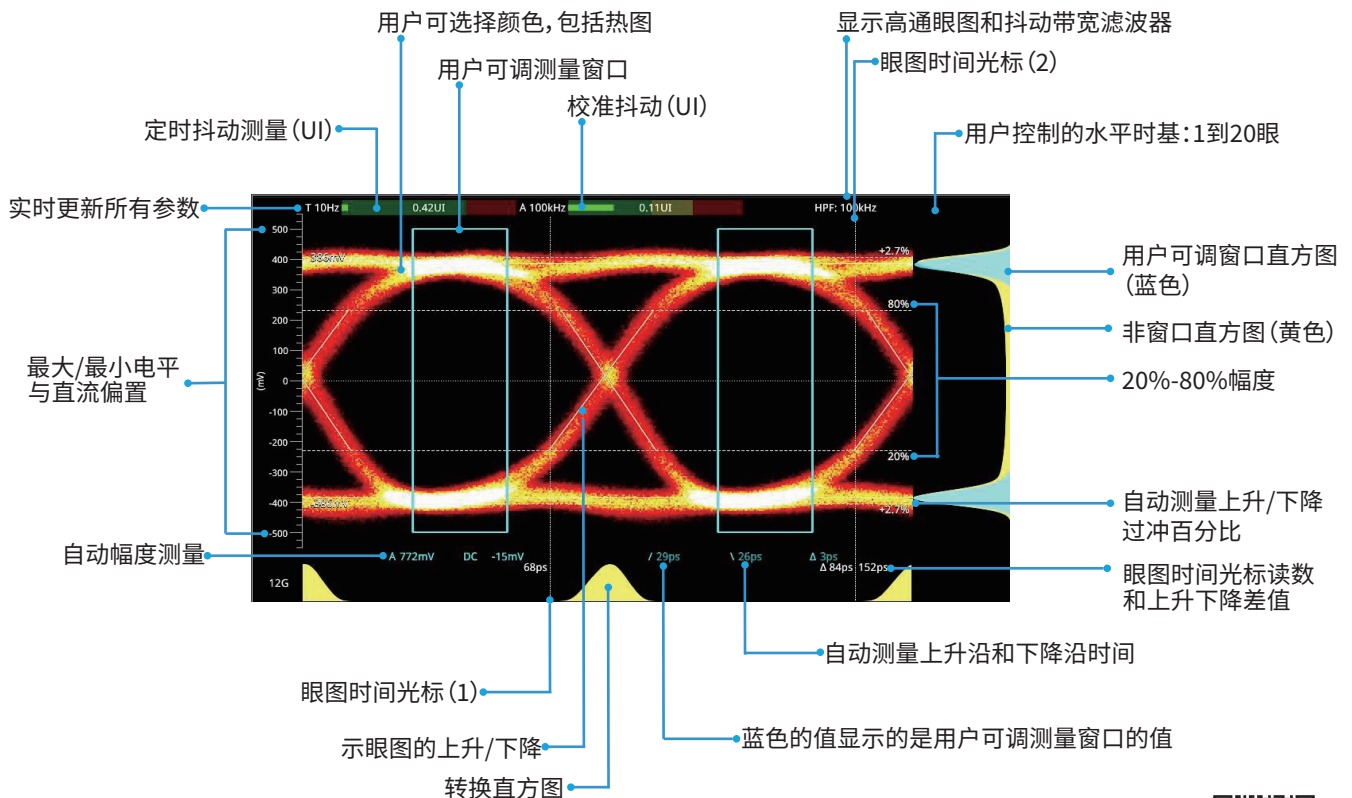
用户可选择颜色，包括热图

显示高通眼图和抖动带宽滤波器

用户可调测量窗口

眼图时间光标（2）

校准抖动（UI）

定时抖动测量（UI）

用户控制的水平时基：1到20眼

实时更新所有参数

T 10Hz 0.42UI A 100kHz 0.11UI HPF: 100kHz

500 400 300 200 100 0 -100 -200 -300 -400 -500 (mV)

386mV -386mV

+2.7% 80% 20% +2.7%

用户可调窗口直方图（蓝色）

非窗口直方图（黄色）

最大/最小电平与直流偏置

20%-80%幅度

自动测量上升/下降过冲百分比

自动幅度测量

A 772mV DC -15mV 68ps / 29ps \ 26ps Δ 3ps Δ 84ps 152ps

12G

眼图时间光标读数和上升下降差值

自动测量上升沿和下降沿时间

眼图时间光标（1）

蓝色的值显示的是用户可调测量窗口的值

示眼图的上升/下降

转换直方图